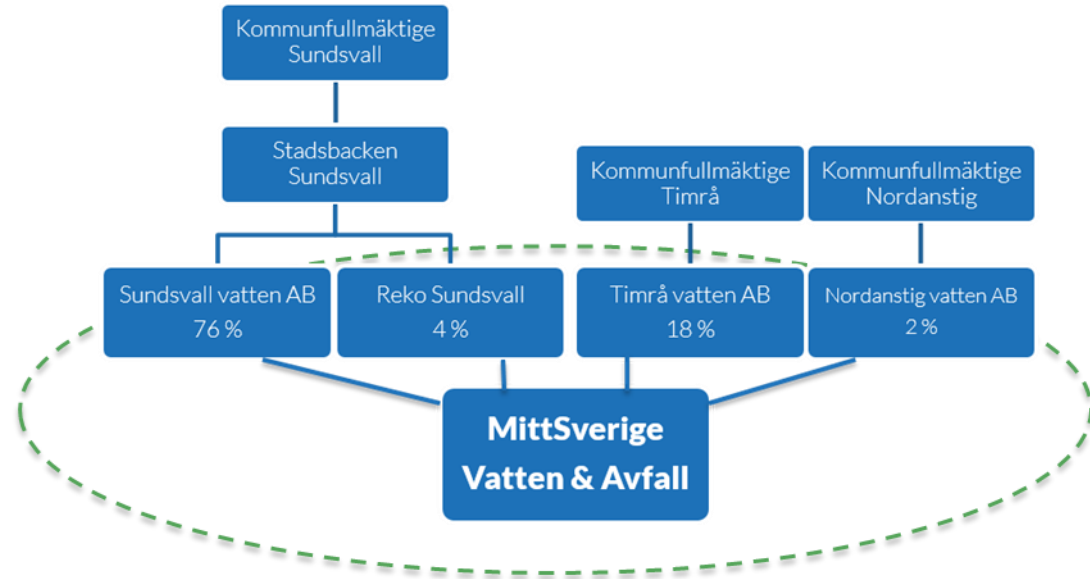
Kommunfullmäktige Sundsvall

Stadsbacken Sundsvall

Kommunfullmäktige Timrå

Kommunfullmäktige Nordanstig

Sundsvall vatten AB
76 %

Reko Sundsvall
4 %

Timrå vatten AB
18 %

Nordanstig vatten AB
2 %

MittSverige Vatten & Avfall